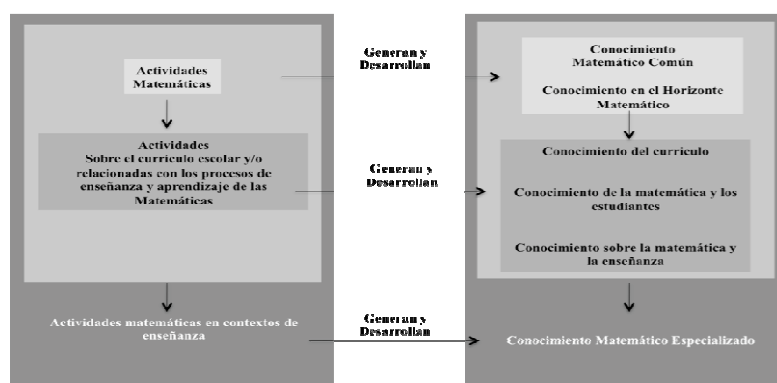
Actividades Matemáticas

Generan y Desarrollan

Conocimiento Matemático Común

Conocimiento en el Horizonte Matemático

Actividades Sobre el currículo escolar y/o relacionadas con los procesos de enseñanza y aprendizaje de las Matemáticas

Generan y Desarrollan

Conocimiento del currículo

Conocimiento de la matemática y los estudiantes

Conocimiento sobre la matemática y la enseñanza

Actividades matemáticas en contextos de enseñanza

Generan y Desarrollan

Conocimiento Matemático Especializado